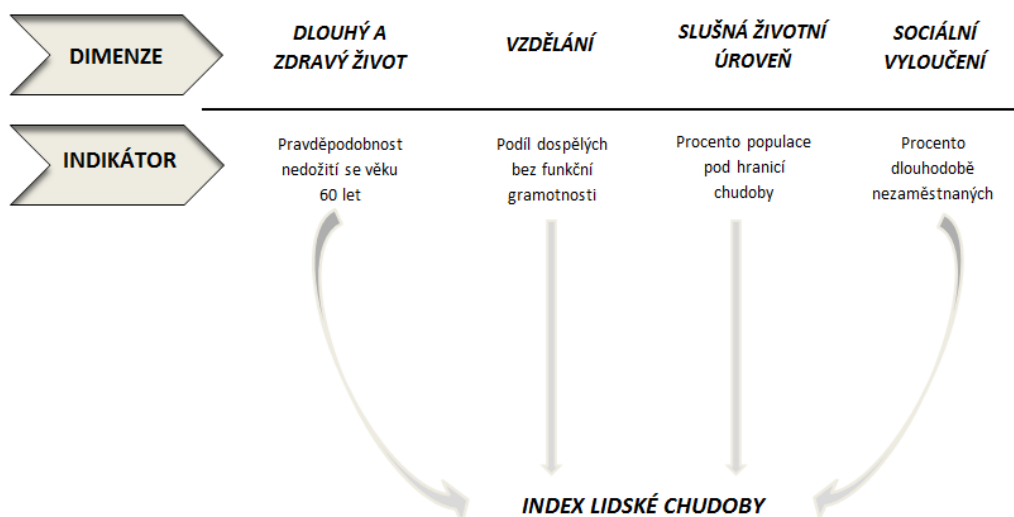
DIMENZE

DLOUHÝ A ZDRAVÝ ŽIVOT

VZDĚLÁNÍ

SLUŠNÁ ŽIVOTNÍ ÚROVEŇ

SOCIÁLNÍ VYLOUČENÍ

INDIKÁTOR

Pravděpodobnost nedožití se věku 60 let

Podíl dospělých bez funkční gramotnosti

Procento populace pod hranicí chudoby

Procento dlouhodobě nezaměstnaných

INDEX LIDSKÉ CHUDOBY